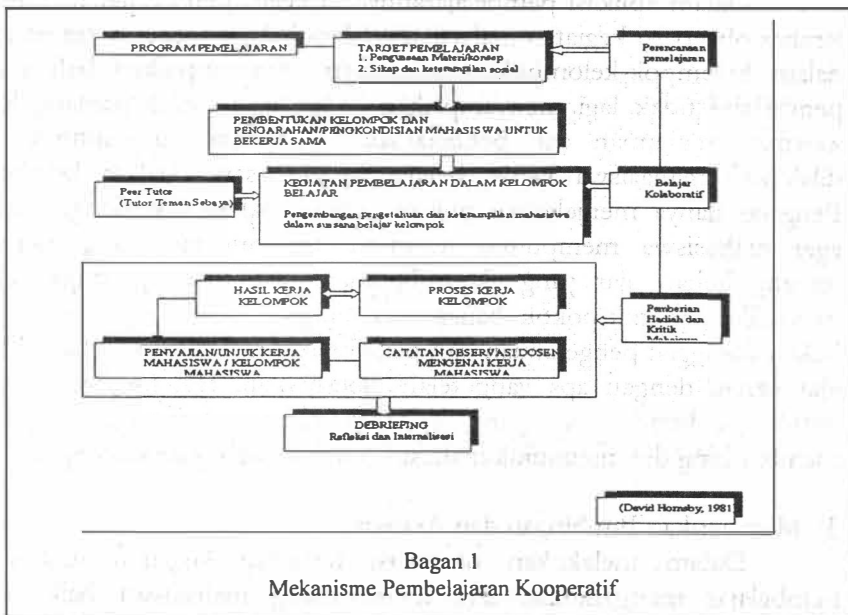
PROGRAM PEMELAJARAN

TARGET PEMELAJARAN
1. Penguasaan Materi/konsep
2. Sikap dan keterampilan sosial

Perencanaan pemelajaran

PEMBENTUKAN KELOMPOK DAN PENGARAHAN/PENGKONDISIAN MAHASISWA UNTUK BEKERJA SAMA

Peer Tutor (Tutor Teman Sebaya)

KEGIATAN PEMBELAJARAN DALAM KELOMPOK BELAJAR

Pengembangan pengetahuan dan keterampilan mahasiswa dalam suasana belajar kelompok

Belajar Kolaboratif

HASIL KERJA KELOMPOK

PROSES KERJA KELOMPOK

Pemberian Hadiah dan Kritik Mahasiswa

PENYAJIAN/UNJUK KERJA MAHASISWA/KELOMPOK MAHASISWA

CATATAN OBSERVASI DOSEN MENGENAI KERJA MAHASISWA

DEBRIEFING
Refleksi dan Internalisasi

(David Hornsby, 1981)

Bagan 1
Mekanisme Pembelajaran Kooperatif